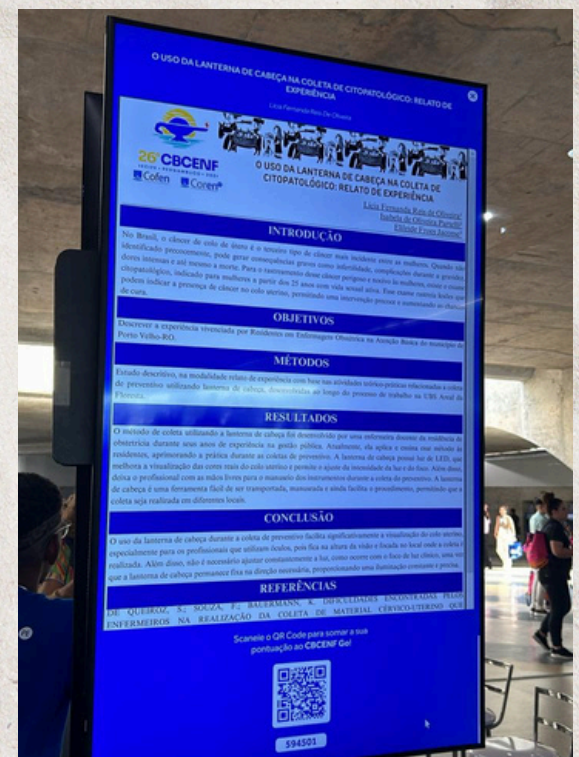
O USO DA LANTERNA DE CABEÇA NA COLETA DE CITOPATOLÓGICO: RELATO DE EXPERIÊNCIA

Lícia Fernanda Reis De Oliveira

26º CBCENF

Cofen Coren

O USO DA LANTERNA DE CABEÇA NA COLETA DE CITOPATOLÓGICO: RELATO DE EXPERIÊNCIA

Lícia Fernanda Reis de Oliveira
Isabela de Oliveira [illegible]
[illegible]

INTRODUÇÃO

No Brasil, o câncer de colo de útero é o terceiro tipo de câncer mais incidente entre as mulheres. Quando não identificado precocemente, pode gerar consequências graves como infertilidade, complicações durante a gravidez, dores intensas e até mesmo a morte. Para o rastreamento desse câncer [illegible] citopatológico, indicado para mulheres a partir dos 25 anos com vida sexual ativa. Esse exame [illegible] podem indicar a presença de câncer no colo uterino, permitindo uma intervenção precoce e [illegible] de cura.

OBJETIVOS

Descrever a experiência vivenciada por Residentes em Enfermagem Obstétrica na Atenção Básica do município de Porto Velho-RO.

MÉTODOS

Estudo descritivo, na modalidade relato de experiência com base nas atividades teórico-práticas relacionadas a coleta de preventivo utilizando lanterna de cabeça, desenvolvidas ao longo do processo de trabalho na UBS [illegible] Floresta.

RESULTADOS

O método de coleta utilizando a lanterna de cabeça foi desenvolvido por uma enfermeira docente da residência de obstetrícia durante seus anos de experiência na gestão pública. Atualmente, ela aplica e ensina esse método às residentes, aprimorando a prática durante as coletas de preventivo. A lanterna de cabeça possui luz de LED, que melhora a visualização das cores reais do colo uterino e permite o ajuste da intensidade da luz e do foco. Além disso, deixa o profissional com as mãos livres para o manuseio dos instrumentos durante a coleta do preventivo. A lanterna de cabeça é uma ferramenta fácil de ser transportada, manuseada e ainda facilita o procedimento, permitindo que a coleta seja realizada em diferentes locais.

CONCLUSÃO

O uso da lanterna de cabeça durante a coleta de preventivo facilita significativamente a visualização do colo uterino, especialmente para os profissionais que utilizam óculos, pois fica na altura da visão e focada no local onde a coleta é realizada. Além disso, não é necessário ajustar constantemente a luz, como ocorre com o foco de luz clínico, uma vez que a lanterna de cabeça permanece fixa na direção necessária, proporcionando uma iluminação constante e precisa.

REFERÊNCIAS

DE QUEIROZ, S.; SOUZA, F.; BAUERMANN, K. DIFICULDADES ENCONTRADAS PELOS ENFERMEIROS NA REALIZAÇÃO DA COLETA DE MATERIAL CÉRVICO-UTERINO QUE

Scaneie o QR Code para somar a sua pontuação ao CBCENF Go!

594501